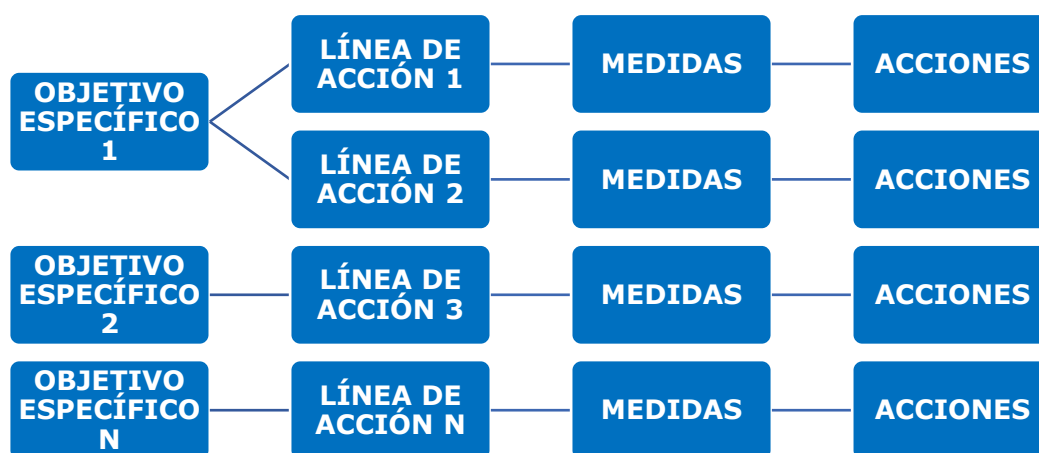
OBJETIVO ESPECÍFICO 1

LÍNEA DE ACCIÓN 1

MEDIDAS

ACCIONES

LÍNEA DE ACCIÓN 2

MEDIDAS

ACCIONES

OBJETIVO ESPECÍFICO 2

LÍNEA DE ACCIÓN 3

MEDIDAS

ACCIONES

OBJETIVO ESPECÍFICO N

LÍNEA DE ACCIÓN N

MEDIDAS

ACCIONES